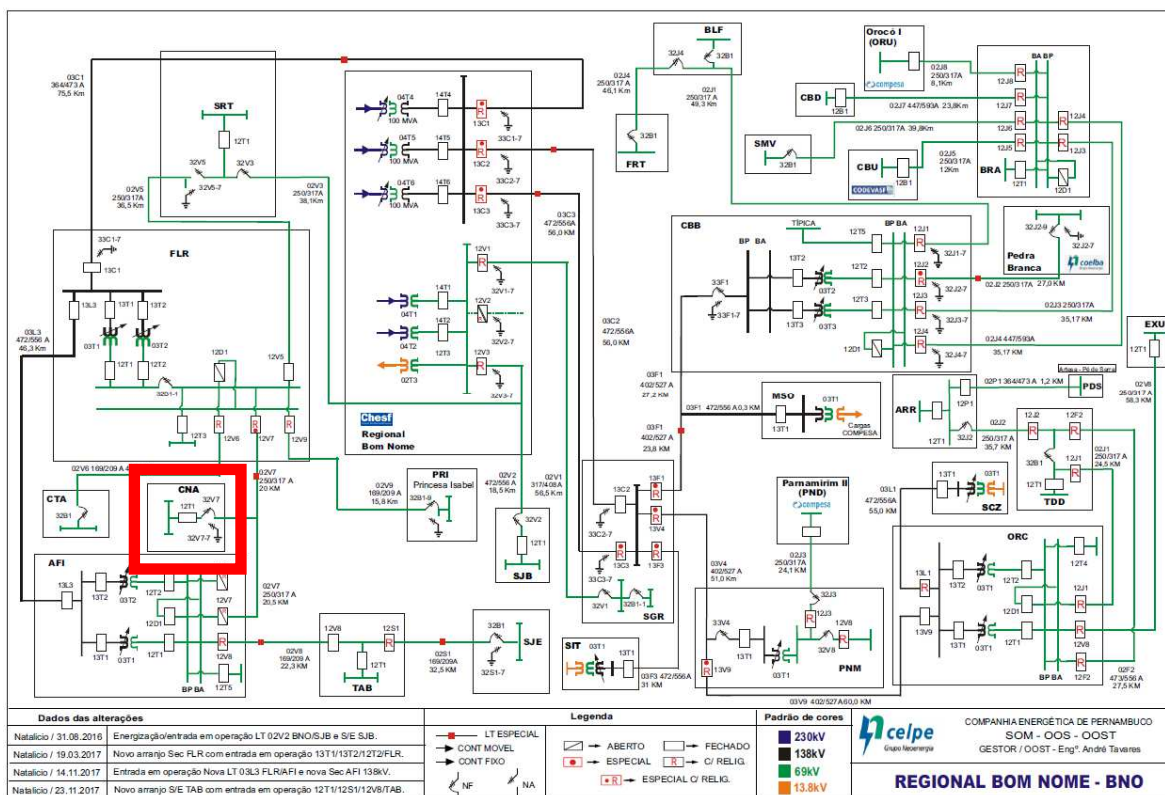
03C1
364/473 A
75,5 Km

SRT
12T1
32V5
32V3
32V5-7
02V5
250/317A
36,5 Km
02V3
250/317A
38,1Km

04T4
100 MVA
14T4
13C1
33C1-7
04T5
100 MVA
14T5
13C2
33C2-7
04T6
100 MVA
14T6
13C3
33C3-7
03C3
472/556A
56,0 KM

BLF
32J4
32B1
02J4
250/317 A
46,1 Km
02J1
250/317 A
49,3 Km
32B1
FRT

Orocó I
(ORU)
compesa
02J8
250/317A
8,1Km
BA BP
12J8
CBD
12B1
02J7 447/593A 23,8Km
12J7
02J6 250/317A 39,8Km
12J6
12J4
SMV
32B1
02J5
250/317A
12Km
12J5
12J3
CBU
12B1
CODEVASF
BRA
12T1
12D1

33C1-7
13C1
FLR
13L3
13T1
13T2
03T1
03T2
12D1
12V5
12T1
12T2
32D1-1
12T3
12V6
12V7
12V9
03L3
472/556 A
46,3 Km

12V1
32V1-7
04T1
14T1
12V2
04T2
14T2
32V2-7
12T3
12V3
02T3
32V3-7
Chesf
Regional
Bom Nome

03C2
472/556A
56,0 KM

CBB
TÍPICA
12T5
BP BA
12J1
32J1-7
BP BA
13T2
12T2
12J2
32J2-7
33F1
33F1-7
12T3
12J3
13T3
03T3
32J3-7
03T2
12J4
12D1
32J4-7
02J4 447/593A
35,17 KM
32J2-9
32J2-7
Pedra
Branca
coelba
02J2 250/317A 27,0 KM
02J3 250/317A
35,17 KM

EXU
12T1
02V8
250/317A
58,3 KM

Arteza - Pé da Serra
02P1 364/473 A 1,2 KM
PDS
ARR
12P1
12T1
32J2
02J2
250/317 A
35,7 KM
12J2
12F2
12J1
02J1
250/317 A
24,5 KM
32B1
12T1
TDD

03F1
402/527 A
27,2 KM
MSO
03T1
13T1
Cargas
COMPESA
03F1 472/556 A 0,3 KM
03F1
402/527 A
23,8 KM

02V6 169/209 A
02V7
250/317 A
20 KM
CTA
32B1
CNA
32V7
12T1
32V7-7

PRI
Princesa Isabel
02V9
169/209 A
15,8 Km
32B1-9
02V2
472/556 A
18,5 Km
02V1
317/408 A
56,5 Km
32V2
12T1
SJB

13C2
13F1
33C2-7
13V4
13C3
13F3
33C3-7
32V1
32B1-7
SGR

Parnamirim II
(PND)
compesa
02J3
250/317A
24,1 KM
03L1
472/556A
55,0 KM
13T1
03T1
SCZ

AFI
13L3
13T2
03T2
12T2
12D1
12V7
12T1
03T1
13T1
12V8
12T5
BP BA
02V7
250/317 A
20,5 KM
02V8
169/209 A
22,3 KM
TAB
12V8
12T1
12S1
02S1
169/209A
32,5 KM
32B1
SJE
32S1-7

SIT
03T1
13T1
03F3 472/556A
31 KM
03V4
402/527 A
51,0 Km
33V4
13T1
03T1
13V9
32J3
12J3
12V8
32V8
PNM
03V9 402/527A 60,0 KM

ORC
12T4
13L1
13T2
03T2
12T2
12J1
12D1
13V9
13T1
03T1
12T1
12V8
BP BA
12F2
02F2
473/556 A
27,5 KM

| Dados das alterações | |
|---|---|
| Natalicio / 31.08.2016 | Energização/entrada em operação LT 02V2 BNO/SJB e S/E SJB. |
| Natalicio / 19.03.2017 | Novo arranjo Sec FLR com entrada em operação 13T1/13T2/12T2/FLR. |
| Natalicio / 14.11.2017 | Entrada em operação Nova LT 03L3 FLR/AFI e nova Sec AFI 138kV. |
| Natalicio / 23.11.2017 | Novo arranjo S/E TAB com entrada em operação 12T1/12S1/12V8/TAB. |

LT ESPECIAL
CONT MOVEL
CONT FIXO
NF
NA

Legenda
ABERTO
FECHADO
ESPECIAL
C/ RELIG.
ESPECIAL C/ RELIG.

Padrão de cores
230kV
138kV
69kV
13.8kV

celpe
Grupo Neoenergia
COMPANHIA ENERGÉTICA DE PERNAMBUCO
SOM - OOS - OOST
GESTOR / OOST - Engº. André Tavares
REGIONAL BOM NOME - BNO